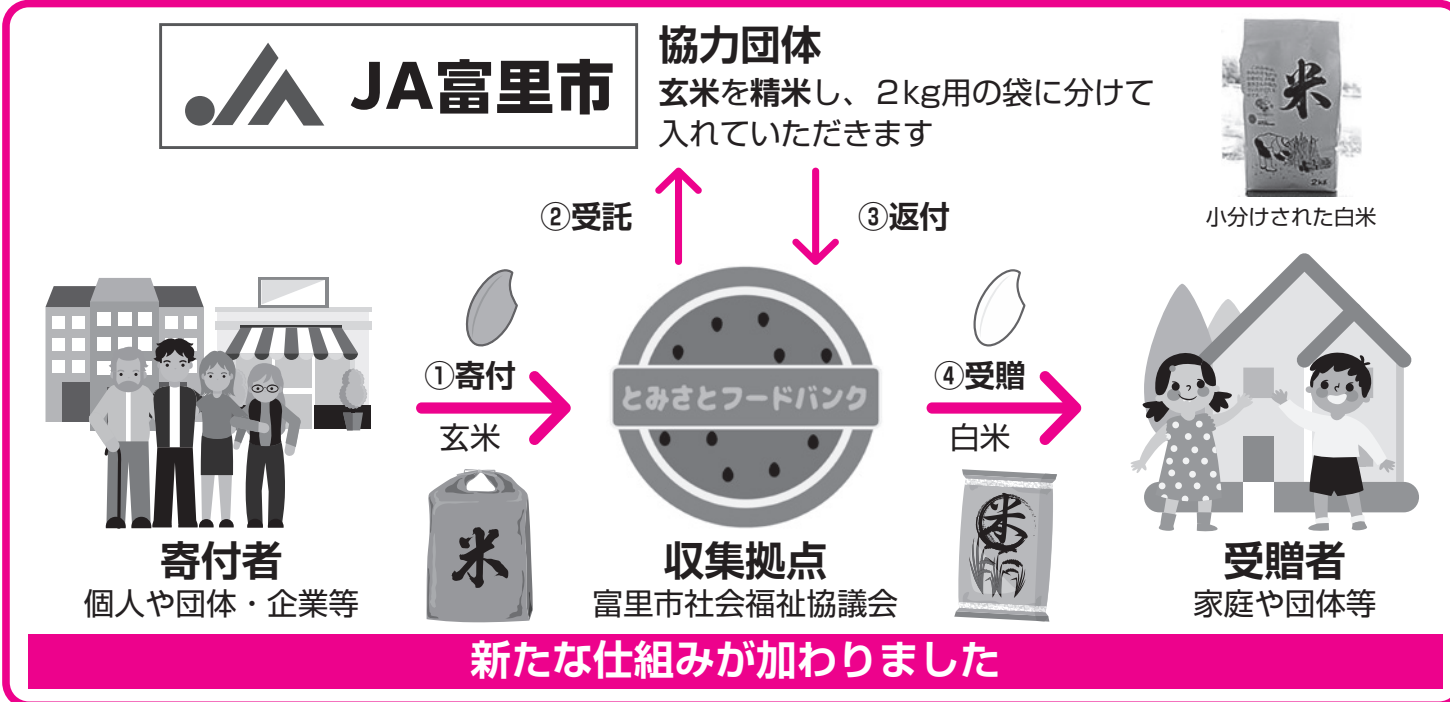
JA富里市

協力団体
玄米を精米し、2kg用の袋に分けて入れていただきます

米
小分けされた白米

②受託
③返付

寄付者
個人や団体・企業等

①寄付
玄米
米

とみさとフードバンク
収集拠点
富里市社会福祉協議会

④受贈
白米
米

受贈者
家庭や団体等

新たな仕組みが加わりました